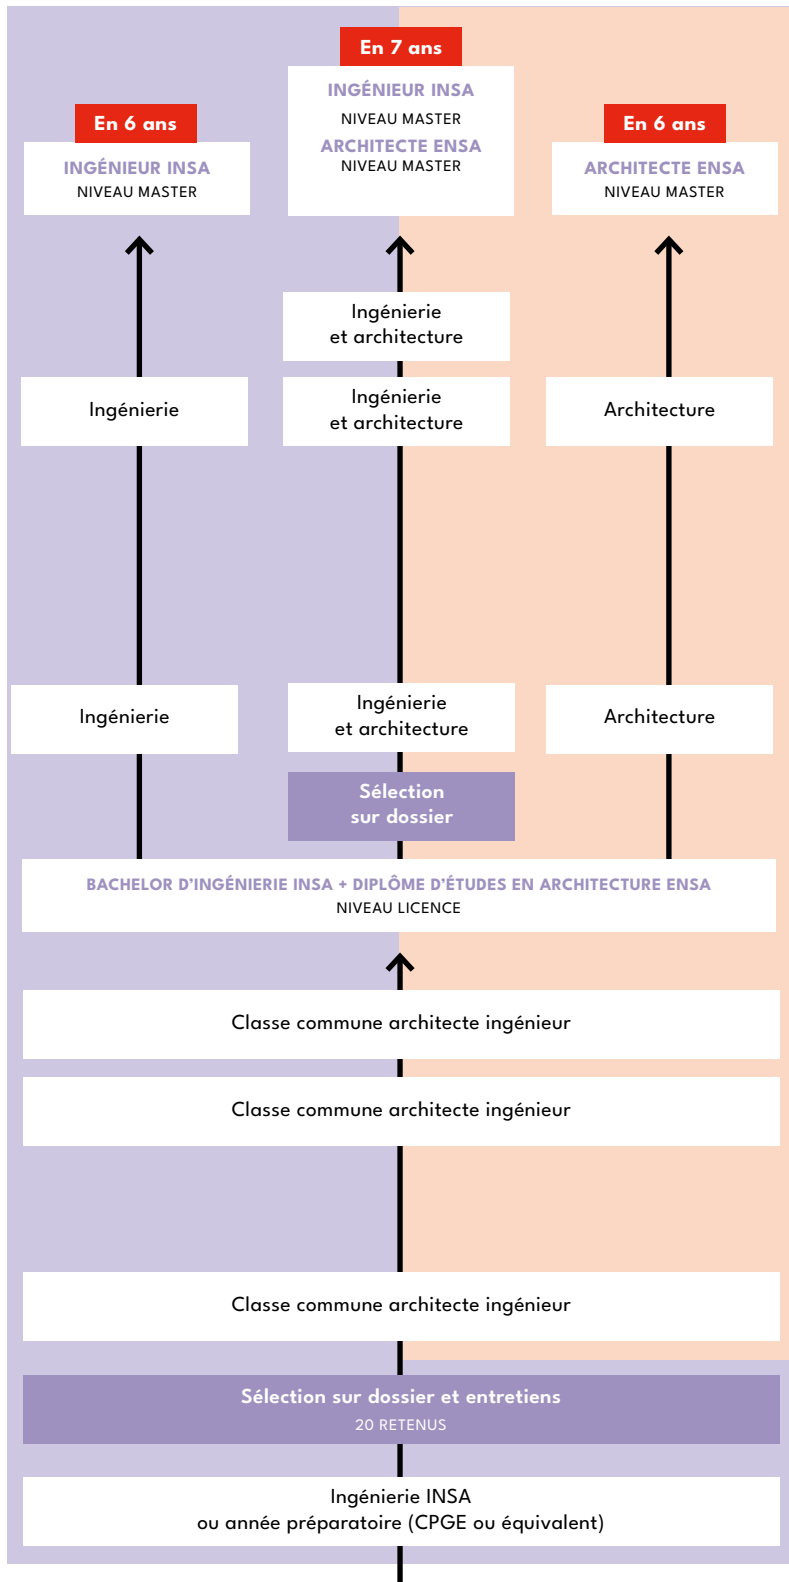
En 7 ans

INGÉNIEUR INSA
NIVEAU MASTER
ARCHITECTE ENSA
NIVEAU MASTER

En 6 ans

INGÉNIEUR INSA
NIVEAU MASTER

En 6 ans

ARCHITECTE ENSA
NIVEAU MASTER

Ingénierie
et architecture

Ingénierie

Ingénierie
et architecture

Architecture

Ingénierie

Ingénierie
et architecture

Architecture

Sélection
sur dossier

BACHELOR D'INGÉNIERIE INSA + DIPLÔME D'ÉTUDES EN ARCHITECTURE ENSA
NIVEAU LICENCE

Classe commune architecte ingénieur

Classe commune architecte ingénieur

Classe commune architecte ingénieur

Sélection sur dossier et entretiens
20 RETENUS

Ingénierie INSA
ou année préparatoire (CPGE ou équivalent)